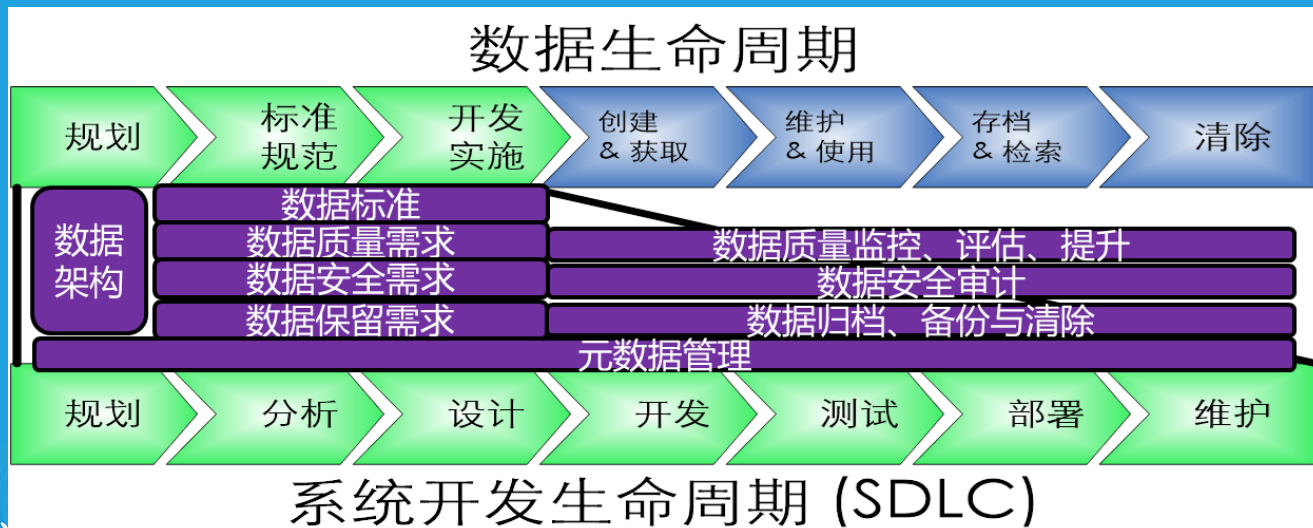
数据生命周期

规划
标准规范
开发实施
创建 & 获取
维护 & 使用
存档 & 检索
清除

数据架构
数据标准
数据质量需求
数据质量监控、评估、提升
数据安全需求
数据安全审计
数据保留需求
数据归档、备份与清除
元数据管理

规划
分析
设计
开发
测试
部署
维护

系统开发生命周期 (SDLC)